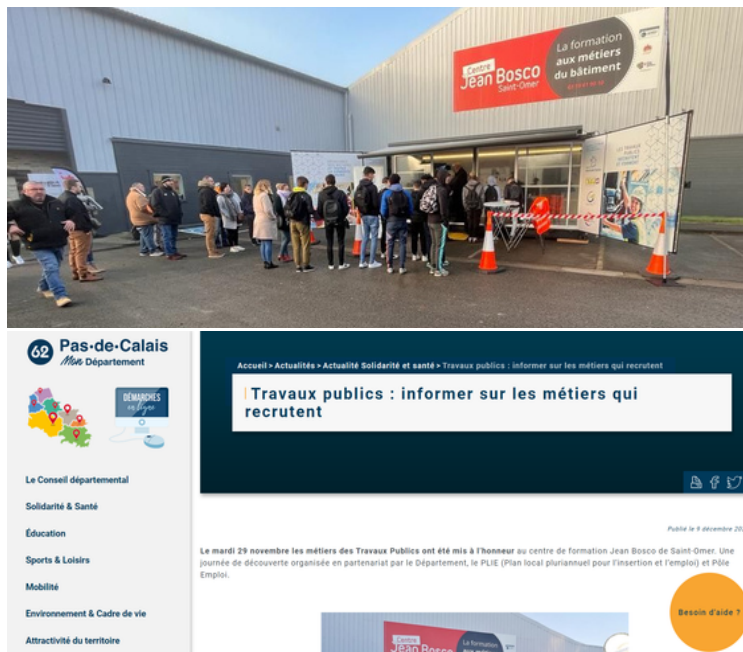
Centre Jean Bosco Saint-Omer

La formation aux métiers du bâtiment

62 Pas-de-Calais Mon Département

DÉMARCHES en ligne

Le Conseil départemental

Solidarité & Santé

Éducation

Sports & Loisirs

Mobilité

Environnement & Cadre de vie

Attractivité du territoire

Accueil > Actualités > Actualité Solidarité et santé > Travaux publics : informer sur les métiers qui recrutent

Travaux publics : informer sur les métiers qui recrutent

Publié le 9 décembre 20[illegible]

Le mardi 29 novembre les métiers des Travaux Publics ont été mis à l'honneur au centre de formation Jean Bosco de Saint-Omer. Une journée de découverte organisée en partenariat par le Département, le PLIE (Plan local pluriannuel pour l'insertion et l'emploi) et Pôle Emploi.

Besoin d'aide ?

Centre Jean Bosco

La formation